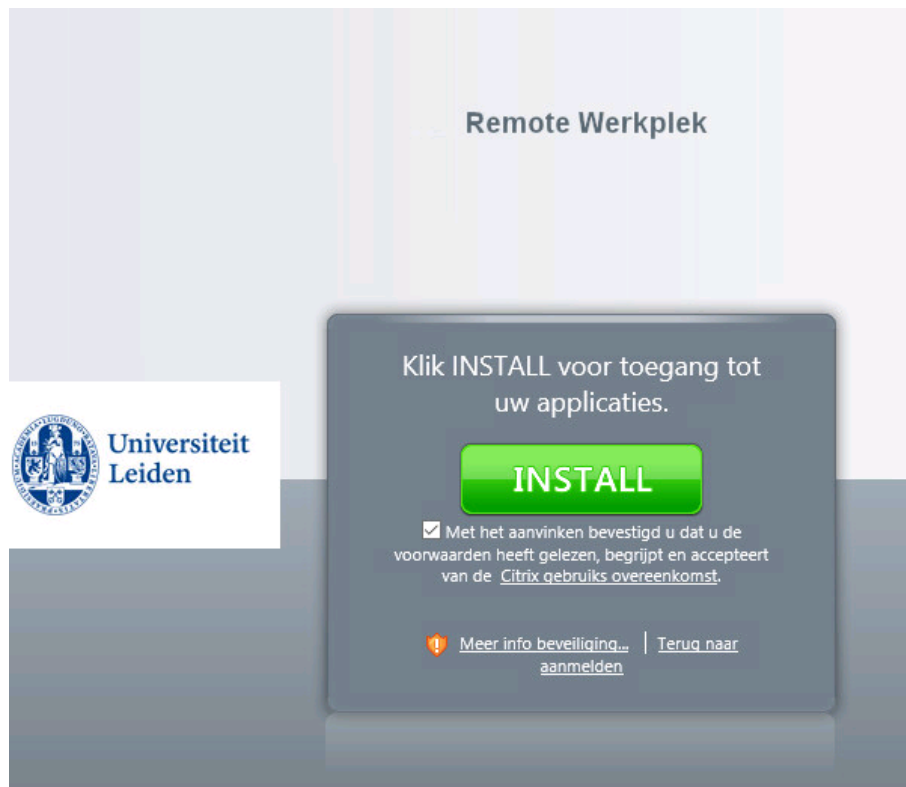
Remote Werkplek

Universiteit Leiden

Klik INSTALL voor toegang tot uw applicaties.

INSTALL

Met het aanvinken bevestigd u dat u de voorwaarden heeft gelezen, begrijpt en accepteert van de Citrix gebruiks overeenkomst.

Meer info beveiliging... | Terug naar aanmelden